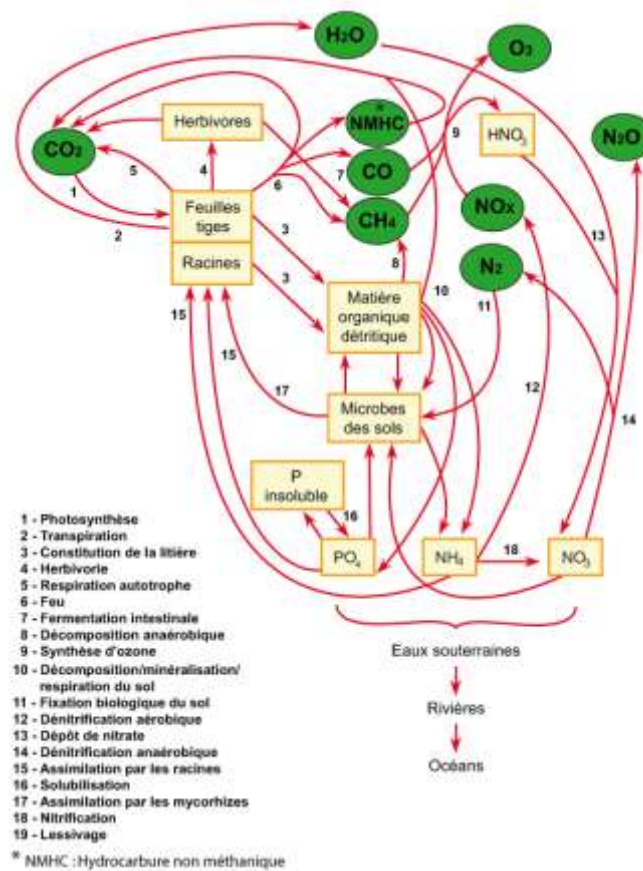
$H_2O$

$O_3$

$CO_2$

Herbivores

*NMHC

$HNO_3$

$N_2O$

9

5

4

6

7

CO

1

Feuilles tiges

$CH_4$

NOx

2

13

3

Racines

8

$N_2$

3

10

11

Matière organique détritique

15

15

12

17

Microbes des sols

14

P insoluble

16

$PO_4$

$NH_4$

18

$NO_3$

Eaux souterraines

Rivières

Océans

1 - Photosynthèse
2 - Transpiration
3 - Constitution de la litière
4 - Herbivorie
5 - Respiration autotrophe
6 - Feu
7 - Fermentation intestinale
8 - Décomposition anaérobique
9 - Synthèse d'ozone
10 - Décomposition/minéralisation/ respiration du sol
11 - Fixation biologique du sol
12 - Dénitrification aérobique
13 - Dépôt de nitrate
14 - Dénitrification anaérobique
15 - Assimilation par les racines
16 - Solubilisation
17 - Assimilation par les mycorhizes
18 - Nitrification
19 - Lessivage

* NMHC : Hydrocarbure non méthanique